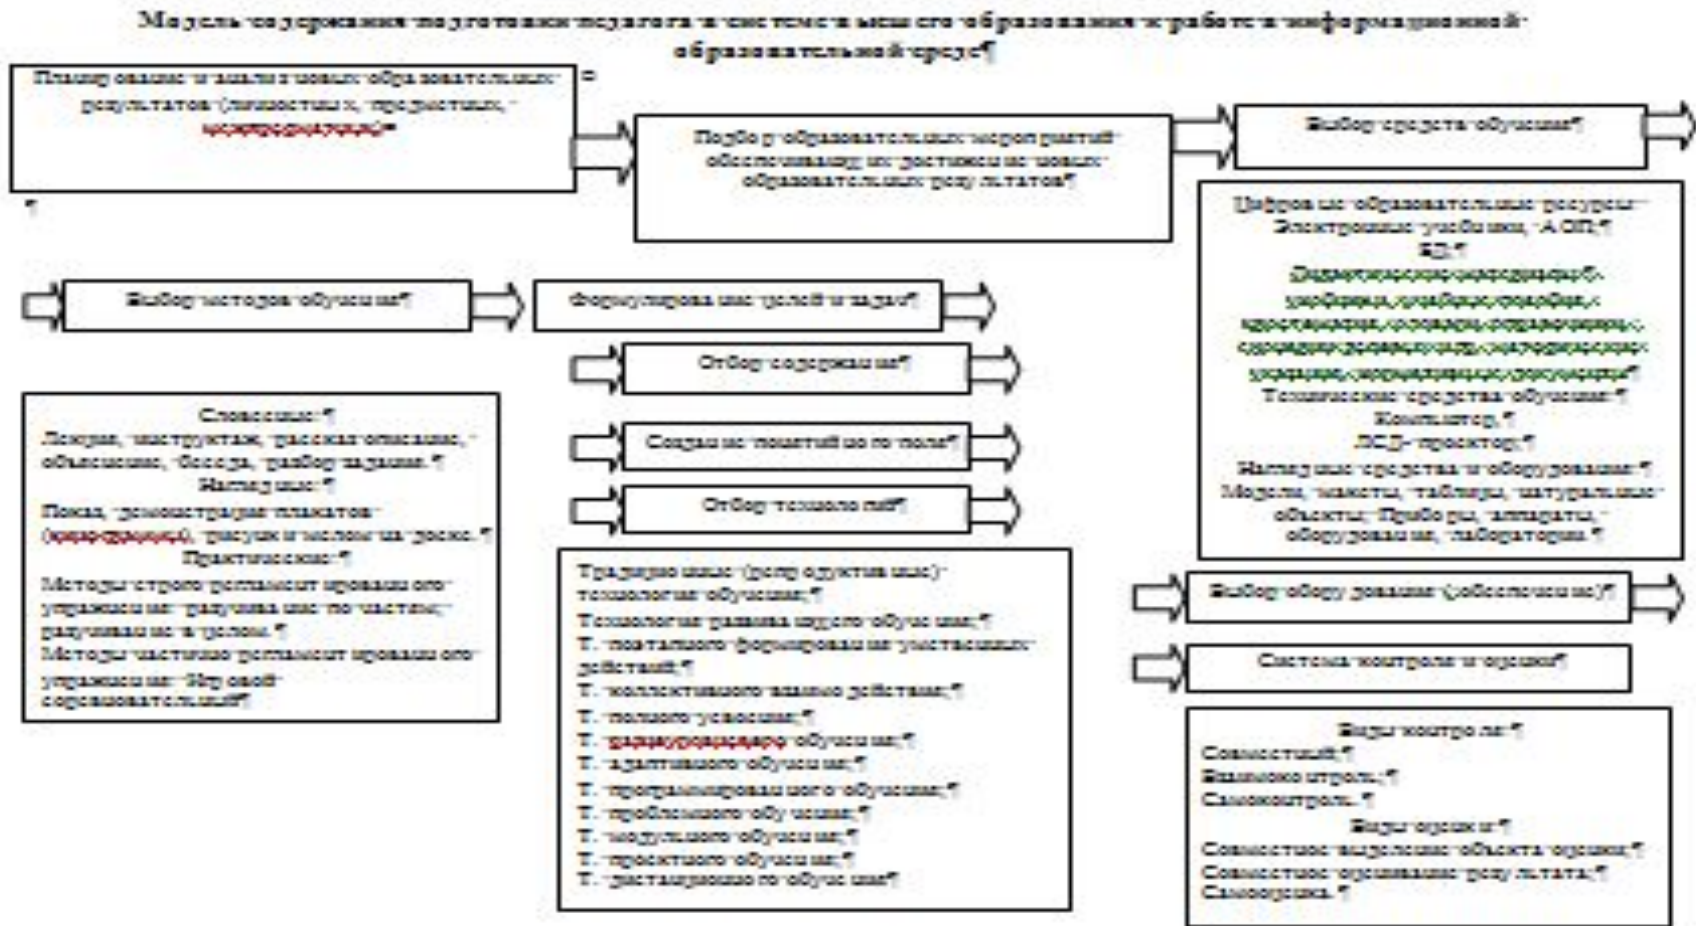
Модель совершенствования подготовки педагога в системе высшего образования к работе в информационной образовательной среде¶

Планирование и анализ новых образовательных результатов (личностных, предметных, метапредметных)¶

Подбор образовательных мероприятий обеспечивающих достижение новых образовательных результатов¶

Выбор средств обучения¶

Цифровые образовательные ресурсы
Электронные учебники, АОП;¶
ЭД;¶
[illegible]
Технические средства обучения:¶
Компьютер,¶
ЖСД- проектор;¶
Наглядные средства и оборудование:¶
Модели, макеты, таблицы, натуральные объекты; Приборы, аппараты, оборудование, лаборатория.¶

Выбор методов обучения¶

Формулирование целей и задач¶

Отбор содержания¶

Создание понятийного поля¶

Отбор технологий¶

Словесные:¶
Лекция, инструктаж, рассказ описание, объяснение, беседа, разбор задания.¶
Наглядные:¶
Показ, демонстрация плакатов (мультимедиа), рисунки и схемы на доске.¶
Практические:¶
Методы строго регламентированного упражнения разучивание по частям; разучивание в целом.¶
Методы частично регламентированного упражнения: Игровой соревновательный¶

Традиционные (репродуктивные) технологии обучения;¶
Технология развивающего обучения;¶
Т. поэтапного формирования умственных действий;¶
Т. коллективного взаимодействия;¶
Т. полного усвоения;¶
Т. разноуровневого обучения;¶
Т. адаптивного обучения;¶
Т. программированного обучения;¶
Т. проблемного обучения;¶
Т. модульного обучения;¶
Т. проектного обучения;¶
Т. дистанционного обучения¶

Выбор оборудования (обеспечение)¶

Система контроля и оценки¶

Виды контроля:¶
Совместный;¶
Взаимоконтроль;¶
Самоконтроль.¶
Виды оценки:¶
Совместное выполнение объекта оценки;¶
Совместное оценивание результата;¶
Самооценка.¶